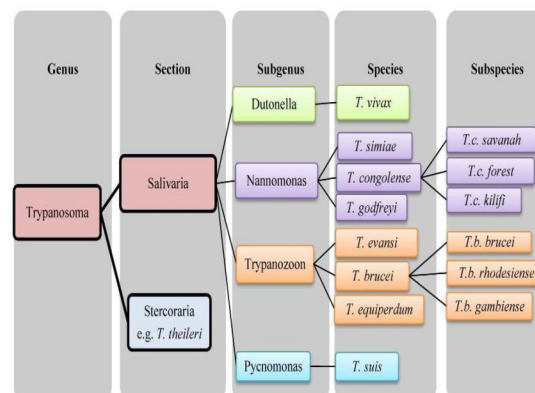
Genus

Section

Subgenus

Species

Subspecies

Trypanosoma

Salivaria

Stercoraria e.g. T. theileri

Dutonella

T. vivax

Nannomonas

T. simiae

T. congolense

T. godfreyi

T.c. savanah

T.c. forest

T.c. kilifi

Trypanozoon

T. evansi

T. brucei

T. equiperdum

T.b. brucei

T.b. rhodesiense

T.b. gambiense

Pycnomonas

T. suis